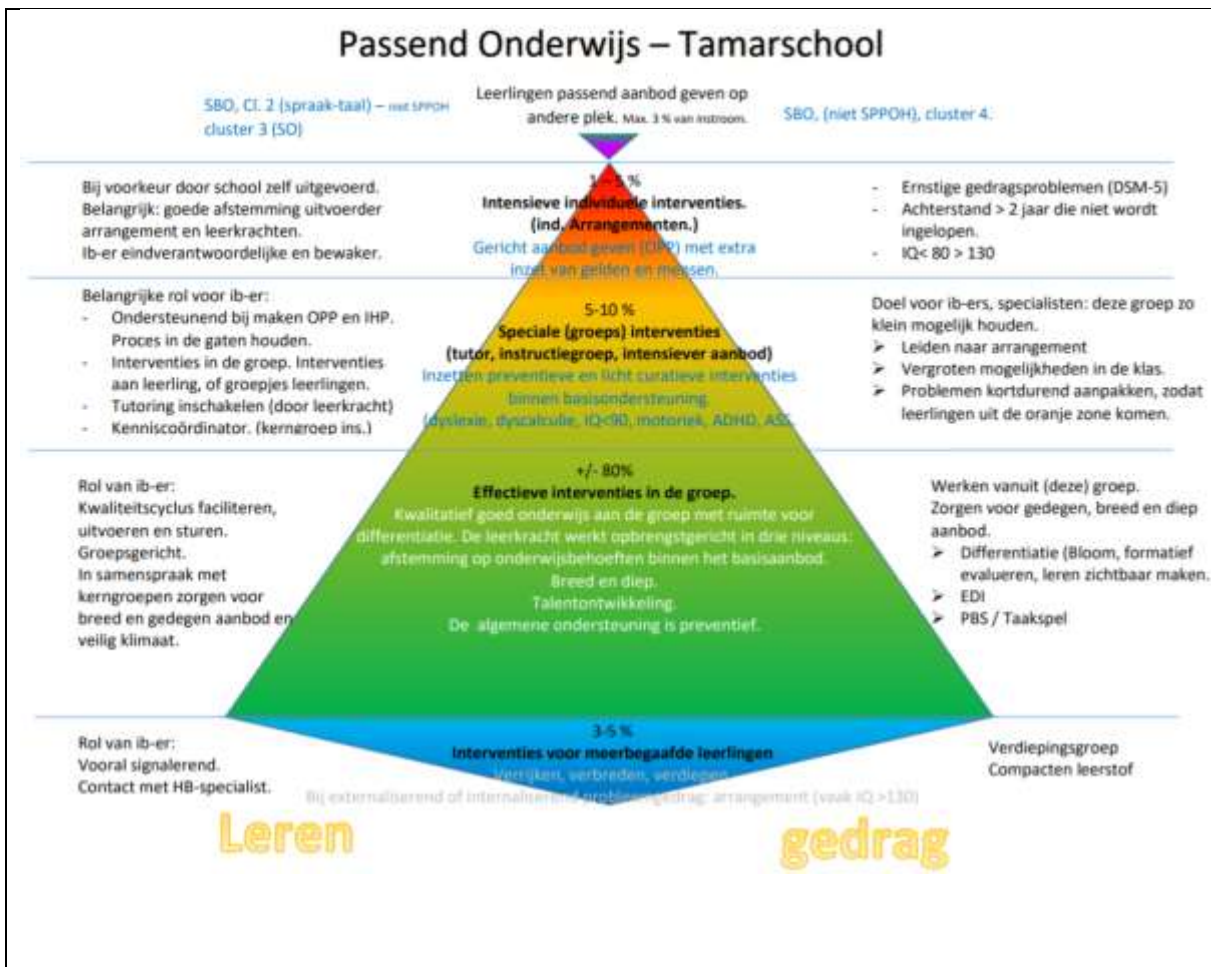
Passend Onderwijs – Tamarschool

SBO, Cl. 2 (spraak-taal) – niet SPPOH cluster 3 (SO)

Leerlingen passend aanbod geven op andere plek. Max. 3 % van instroom.

SBO, (niet SPPOH), cluster 4.

Bij voorkeur door school zelf uitgevoerd. Belangrijk: goede afstemming uitvoerder arrangement en leerkrachten. Ib-er eindverantwoordelijke en bewaker.

1-5 %
Intensieve individuele interventies.
(ind. Arrangementen.)
Gericht aanbod geven (OPP) met extra inzet van gelden en mensen.

- Ernstige gedragsproblemen (DSM-5)
- Achterstand > 2 jaar die niet wordt ingelopen.
- IQ< 80 > 130

Belangrijke rol voor ib-er:
- Ondersteunend bij maken OPP en IHP. Proces in de gaten houden.
- Interventies in de groep. Interventies aan leerling, of groepjes leerlingen.
- Tutoring inschakelen (door leerkracht)
- Kenniscoördinator. (kerngroep ins.)

5-10 %
Speciale (groeps) interventies
(tutor, instructiegroep, intensiever aanbod)
Inzetten preventieve en licht curatieve interventies binnen basisondersteuning.
(dyslexie, dyscalculie, IQ<90, motoriek, ADHD, ASS

Doel voor ib-ers, specialisten: deze groep zo klein mogelijk houden.
➢ Leiden naar arrangement
➢ Vergroten mogelijkheden in de klas.
➢ Problemen kortdurend aanpakken, zodat leerlingen uit de oranje zone komen.

Rol van ib-er:
Kwaliteitscyclus faciliteren, uitvoeren en sturen.
Groepsgericht.
In samenspraak met kerngroepen zorgen voor breed en gedegen aanbod en veilig klimaat.

+/- 80%
Effectieve interventies in de groep.
Kwalitatief goed onderwijs aan de groep met ruimte voor differentiatie. De leerkracht werkt opbrengstgericht in drie niveaus: afstemming op onderwijsbehoeften binnen het basisaanbod.
Breed en diep.
Talentontwikkeling.
De algemene ondersteuning is preventief.

Werken vanuit (deze) groep.
Zorgen voor gedegen, breed en diep aanbod.
➢ Differentiatie (Bloom, formatief evalueren, leren zichtbaar maken.
➢ EDI
➢ PBS / Taakspel

Rol van ib-er:
Vooral signalerend.
Contact met HB-specialist.

3-5 %
Interventies voor meerbegaafde leerlingen
Verrijken, verbreden, verdiepen
Bij externaliserend of internaliserend probleemgedrag: arrangement (vaak IQ >130)

Verdiepingsgroep
Compacten leerstof

Leren

gedrag